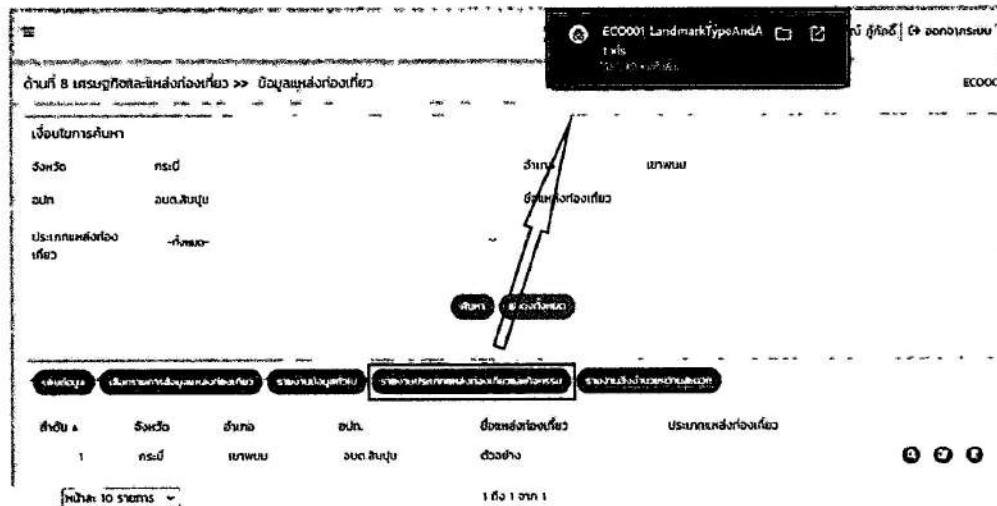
ECO001 LandmarkTypeAndA
.xls

ณี ภู่ก้อง | ออกจากระบบ

ด้านที่ 8 เศรษฐกิจและแหล่งท่องเที่ยว >> ข้อมูลแหล่งท่องเที่ยว

ECOO

เงื่อนไขการค้นหา

จังหวัด กระบี่

อำเภอ เขาพนม

อปท. อบต.สินปุน

ชื่อแหล่งท่องเที่ยว

ประเภทแหล่งท่องเที่ยว -ทั้งหมด-

ค้นหา ล้างทั้งหมด

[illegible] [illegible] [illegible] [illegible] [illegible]

| ลำดับ | จังหวัด | อำเภอ | อปท. | ชื่อแหล่งท่องเที่ยว | ประเภทแหล่งท่องเที่ยว |
|---|---|---|---|---|---|
| 1 | กระบี่ | เขาพนม | อบต.สินปุน | ตัวอย่าง | |

หน้าละ 10 รายการ

1 ถึง 1 จาก 1